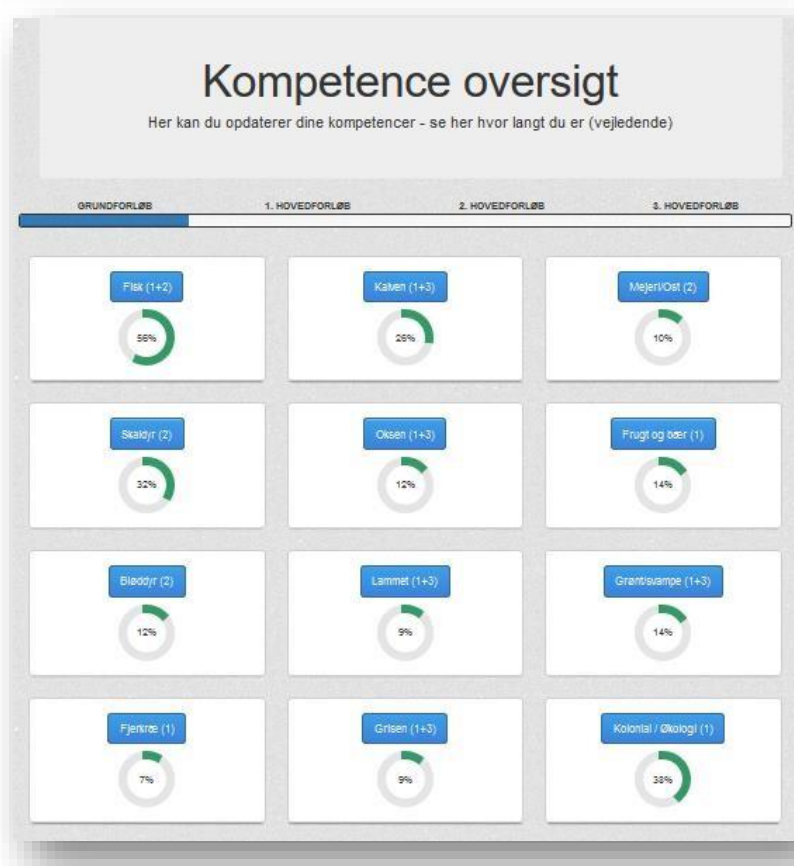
Kompetence oversigt
Her kan du opdaterer dine kompetencer - se her hvor langt du er (vejledende)

GRUNDFORLØB
1. HOVEDFORLØB
2. HOVEDFORLØB
3. HOVEDFORLØB

Fisk (1+2)
56%

Kalven (1+3)
26%

Mejeri/Ost (2)
10%

Skaldyr (2)
32%

Oksen (1+3)
12%

Frugt og bær (1)
14%

Bløddyr (2)
12%

Lammet (1+3)
9%

Grønt/svampe (1+3)
14%

Fjerkræ (1)
7%

Grisen (1+3)
9%

Kolonial / Økologi (1)
38%